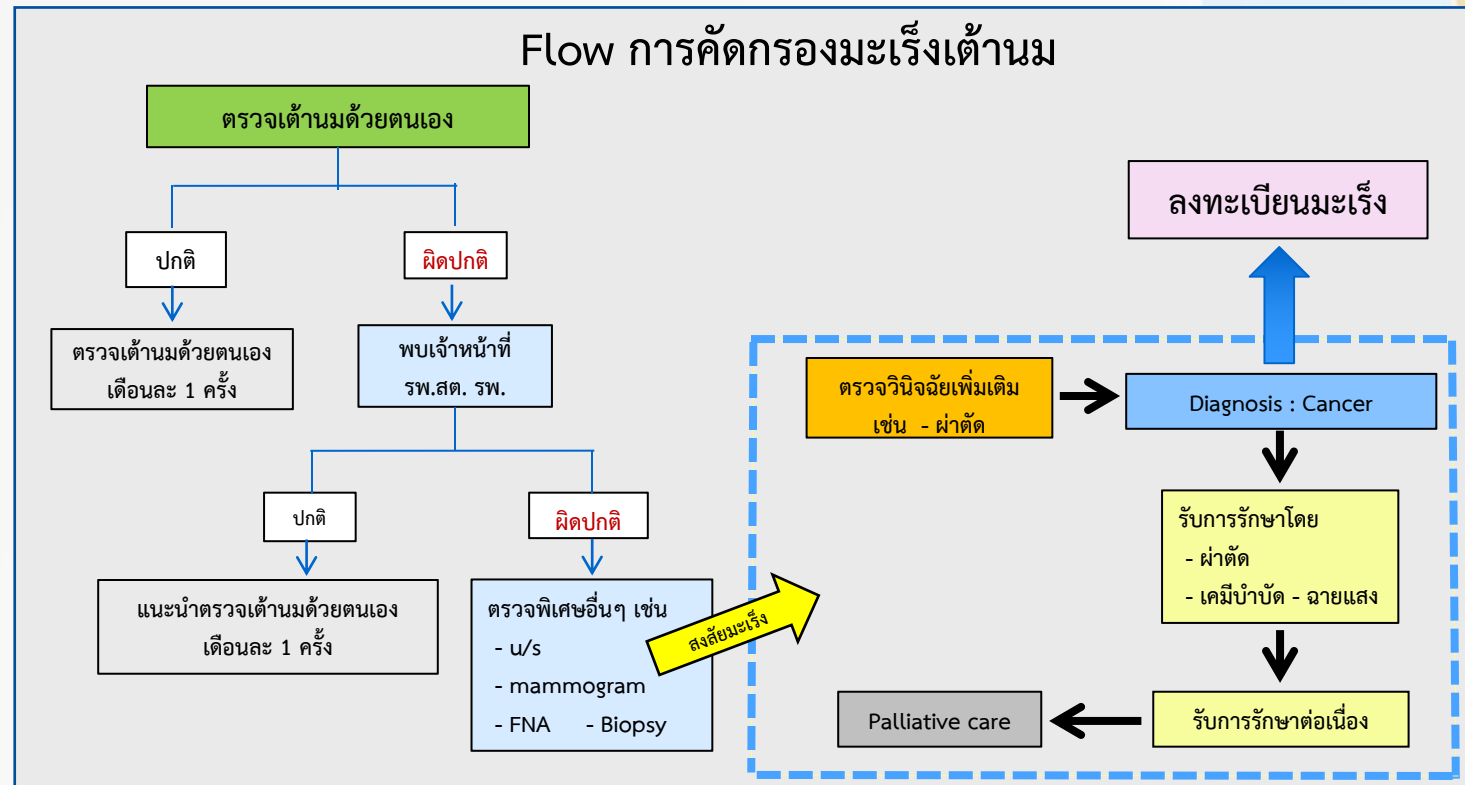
Flow การคัดกรองมะเร็งเต้านม

ตรวจเต้านมด้วยตนเอง

ปกติ

ผิดปกติ

ตรวจเต้านมด้วยตนเอง เดือนละ 1 ครั้ง

พบเจ้าหน้าที่ รพ.สต. รพ.

ปกติ

ผิดปกติ

แนะนำตรวจเต้านมด้วยตนเอง เดือนละ 1 ครั้ง

ตรวจพิเศษอื่นๆ เช่น
- u/s
- mammogram
- FNA - Biopsy

สงสัยมะเร็ง

ลงทะเบียนมะเร็ง

ตรวจวินิจฉัยเพิ่มเติม เช่น - ผ่าตัด

Diagnosis : Cancer

รับการรักษาโดย
- ผ่าตัด
- เคมีบำบัด - ฉายแสง

รับการรักษาต่อเนื่อง

Palliative care